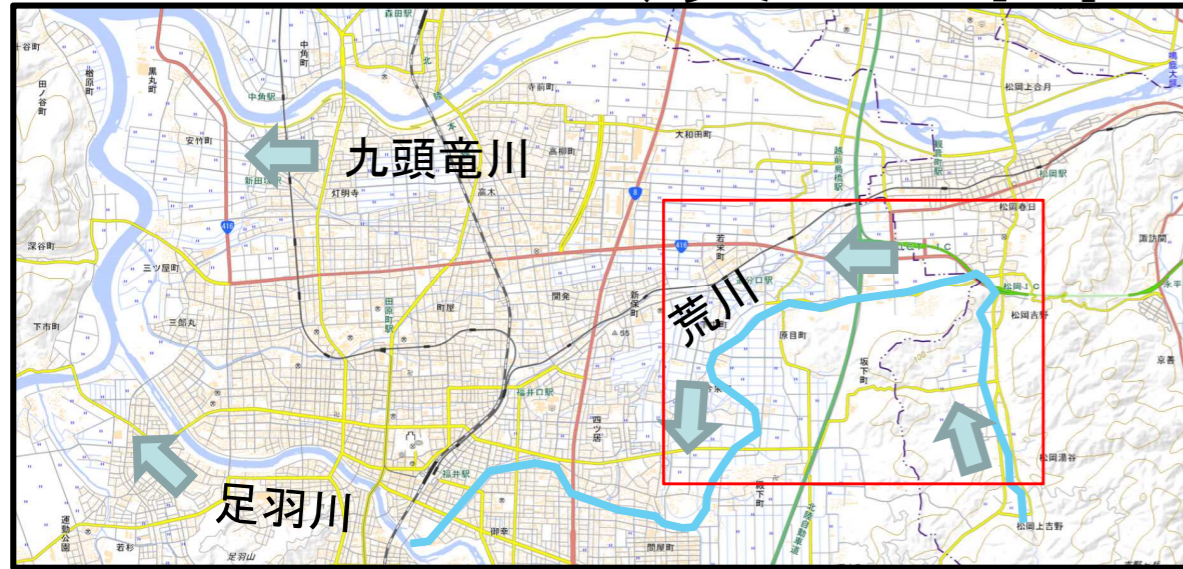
九頭竜川

荒川

足羽川

森田駅
中角町
中角駅
黒丸町
安竹町
新田塚駅
寺前町
大和田町
高柳町
灯明寺
高木
若栄町
松岡駅
松岡春日
松岡上合月
越前島橋駅
新保町
福井口駅
原目町
坂下町
松岡吉野
松岡湯谷
松岡上吉野
四ツ居
福井駅
田原町駅
町屋
開発
三ツ屋町
三郎丸
下市町
深谷町
田ノ谷町
槻原町
上野本町
運動公園
若杉
足羽山
御幸
問屋町
諏訪間
京善
永平
松岡IC